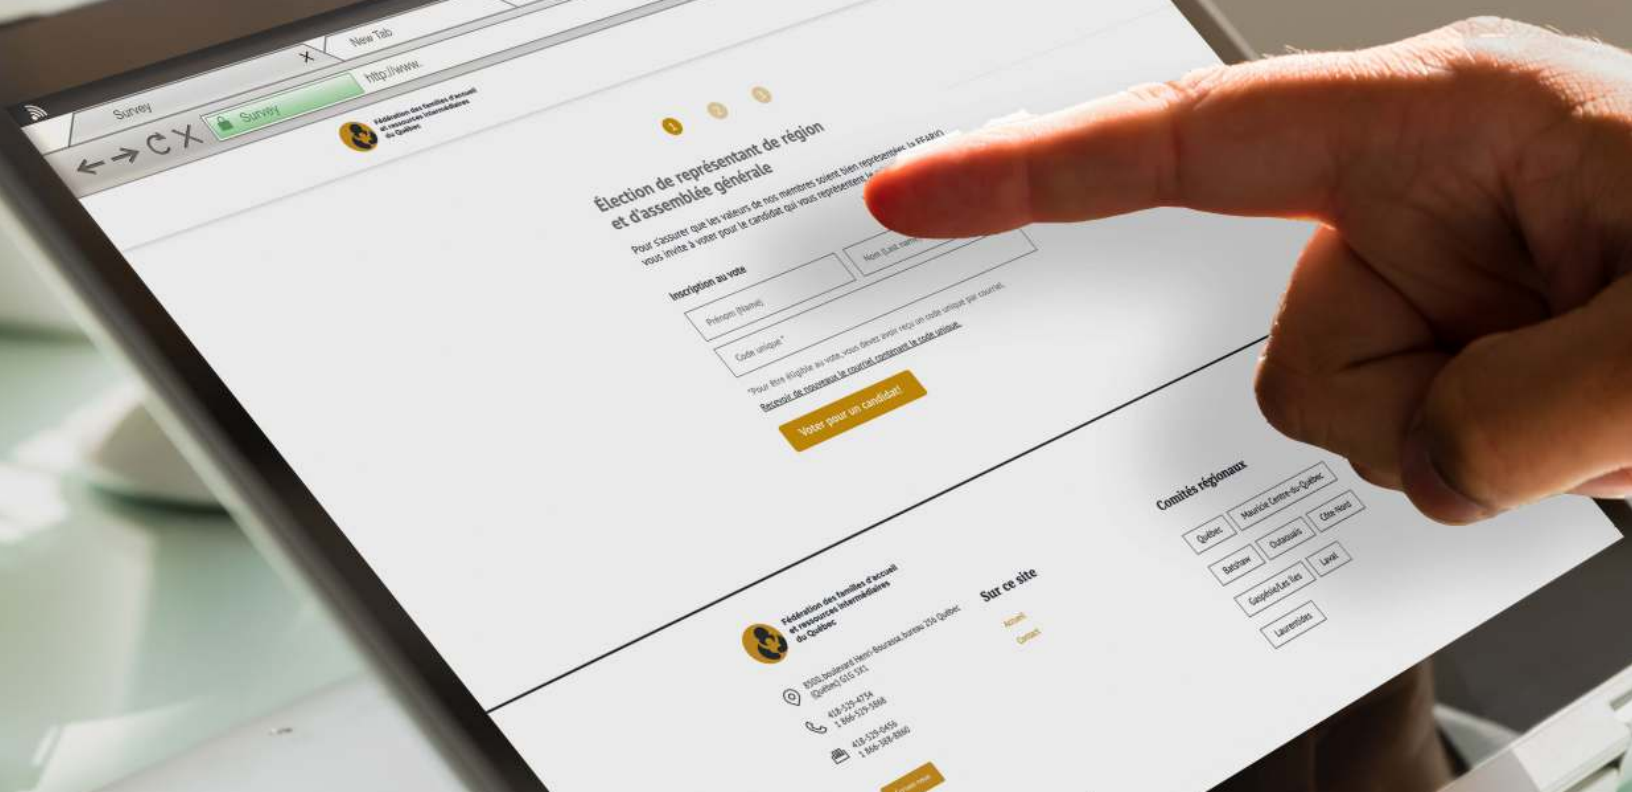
Survey

New Tab

http://www.

Survey

Fédération des familles d'accueil et ressources intermédiaires du Québec

1 2 3

Élection de représentant de région et d'assemblée générale

Pour s'assurer que les valeurs de nos membres soient bien représentées, la FFARIQ vous invite à voter pour le candidat qui vous représente le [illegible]

Inscription au vote

Prénom (Name)

Nom (Last name)

Code unique*

*Pour être éligible au vote, vous devez avoir reçu un code unique par courriel.

Recevoir de nouveau le courriel contenant le code unique.

Voter pour un candidat!

Fédération des familles d'accueil et ressources intermédiaires du Québec

8500, boulevard Henri-Bourassa, bureau 256 Québec (Québec) G1G 5X1

418-529-4754
1 866-529-5866

418-529-6456
1 866-348-8860

Sur ce site

Accueil

Contact

Comités régionaux

Québec

Mauricie Centre-du-Québec

Côte-Nord

Batshaw

Outaouais

Gaspésie/Les Îles

Laval

Laurentides

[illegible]